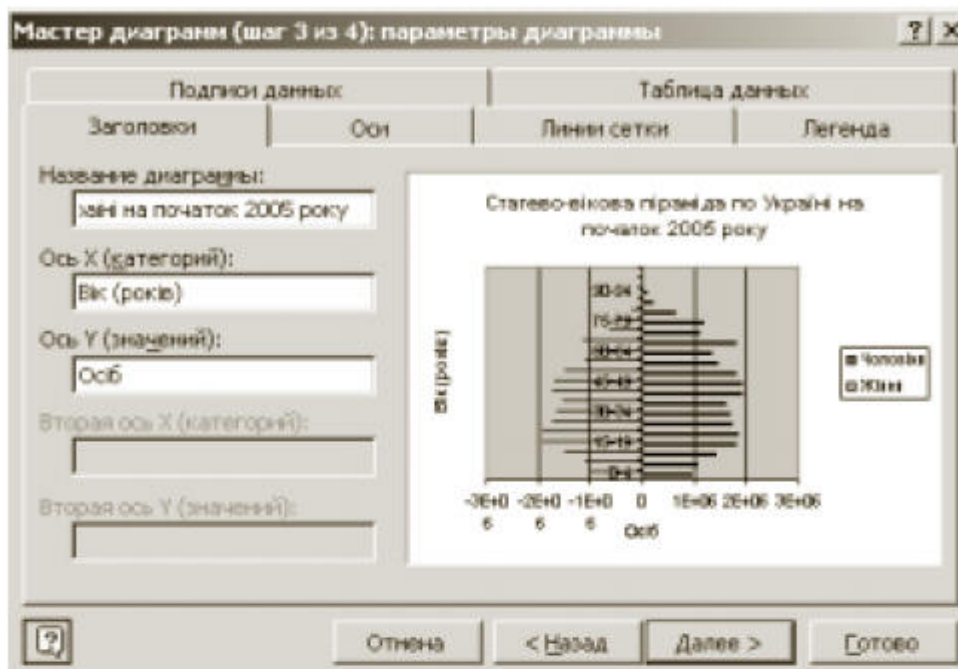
Мастер диаграмм (шаг 3 из 4): параметры диаграммы ? X

Подписи данных | Таблица данных

Заголовки | Оси | Линии сетки | Легенда

Название диаграммы:

раїні на початок 2005 року

Ось X (категорий):

Вік (років)

Ось Y (значений):

Осіб

Вторая ось X (категорий):

Вторая ось Y (значений):

Статево-вікова піраміда по Україні на початок 2005 року

90-94

75-79

60-64

45-49

30-34

15-19

0-4

Вік (років)

-3E+06 -2E+06 -1E+06 0 1E+06 2E+06 3E+06

Осіб

Чоловіки

Жінки

Отмена < Назад Далее > Готово